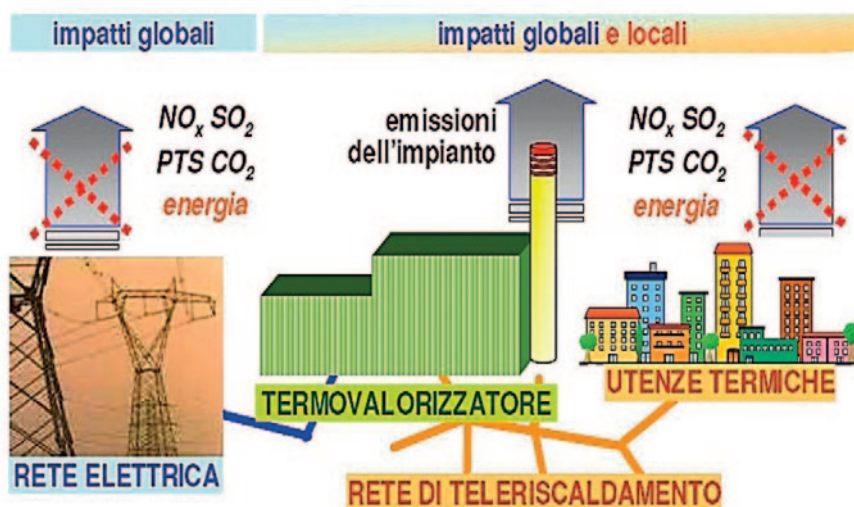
impatti globali

impatti globali e locali

$NO_x$ $SO_2$
PTS $CO_2$
energia

emissioni dell'impianto

$NO_x$ $SO_2$
PTS $CO_2$
energia

TERMOVALORIZZATORE

UTENZE TERMICHE

RETE ELETTRICA

RETE DI TELERISCALDAMENTO